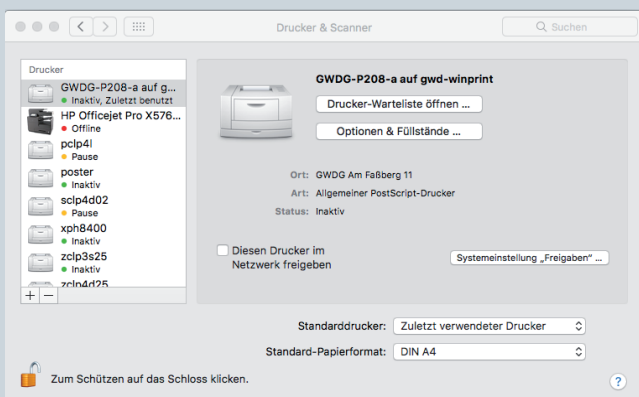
Drucker & Scanner

Suchen

Drucker

GWDG-P208-a auf g...
Inaktiv, Zuletzt benutzt

HP Officejet Pro X576...
Offline

pclp4l
Pause

poster
Inaktiv

sclp4d02
Pause

xph8400
Inaktiv

zclp3s25
Inaktiv

zclp4d25

+ −

GWDG-P208-a auf gwd-winprint

Drucker-Warteliste öffnen ...

Optionen & Füllstände ...

Ort: GWDG Am Faßberg 11
Art: Allgemeiner PostScript-Drucker
Status: Inaktiv

Diesen Drucker im Netzwerk freigeben

Systemeinstellung „Freigaben" ...

Standarddrucker: Zuletzt verwendeter Drucker

Standard-Papierformat: DIN A4

Zum Schützen auf das Schloss klicken.

?